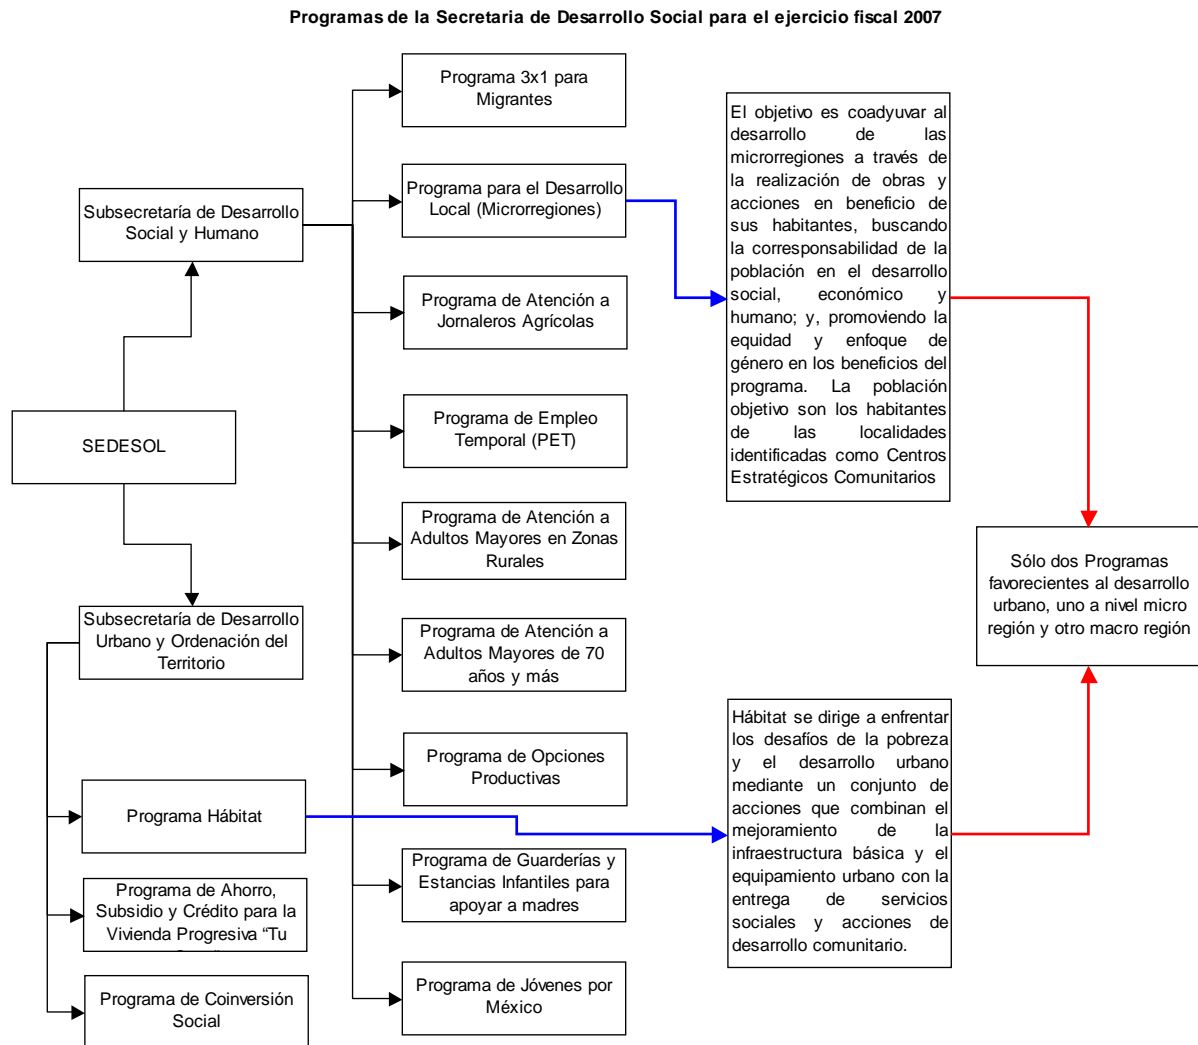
Programas de la Secretaria de Desarrollo Social para el ejercicio fiscal 2007

SEDESOL

Subsecretaría de Desarrollo Social y Humano

Subsecretaría de Desarrollo Urbano y Ordenación del Territorio

Programa Hábitat

Programa de Ahorro, Subsidio y Crédito para la Vivienda Progresiva “Tu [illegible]

Programa de Coinversión Social

Programa 3x1 para Migrantes

Programa para el Desarrollo Local (Microrregiones)

Programa de Atención a Jornaleros Agrícolas

Programa de Empleo Temporal (PET)

Programa de Atención a Adultos Mayores en Zonas Rurales

Programa de Atención a Adultos Mayores de 70 años y más

Programa de Opciones Productivas

Programa de Guarderías y Estancias Infantiles para apoyar a madres

Programa de Jóvenes por México

El objetivo es coadyuvar al desarrollo de las microrregiones a través de la realización de obras y acciones en beneficio de sus habitantes, buscando la corresponsabilidad de la población en el desarrollo social, económico y humano; y, promoviendo la equidad y enfoque de género en los beneficios del programa. La población objetivo son los habitantes de las localidades identificadas como Centros Estratégicos Comunitarios

Hábitat se dirige a enfrentar los desafíos de la pobreza y el desarrollo urbano mediante un conjunto de acciones que combinan el mejoramiento de la infraestructura básica y el equipamiento urbano con la entrega de servicios sociales y acciones de desarrollo comunitario.

Sólo dos Programas favorecientes al desarrollo urbano, uno a nivel micro región y otro macro región